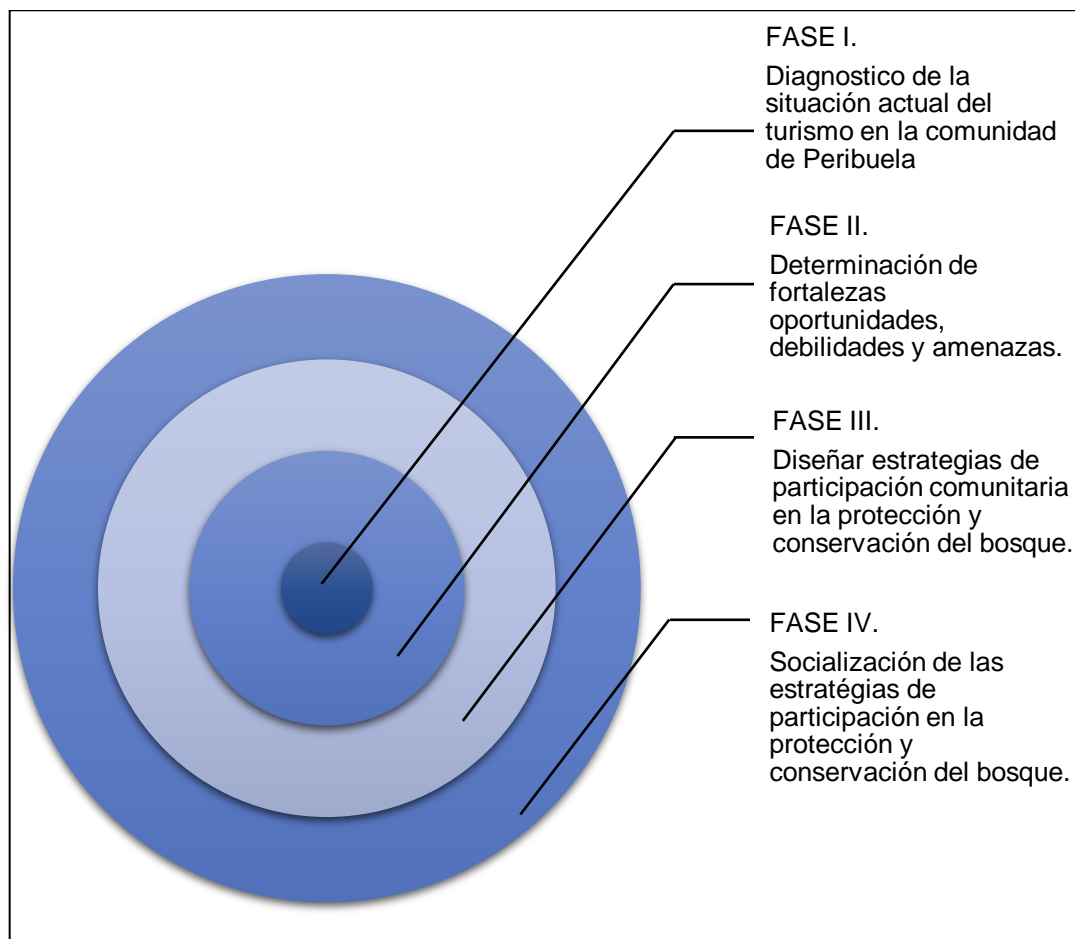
FASE I.

Diagnostico de la situación actual del turismo en la comunidad de Peribuela

FASE II.

Determinación de fortalezas oportunidades, debilidades y amenazas.

FASE III.

Diseñar estrategias de participación comunitaria en la protección y conservación del bosque.

FASE IV.

Socialización de las estratégias de participación en la protección y conservación del bosque.